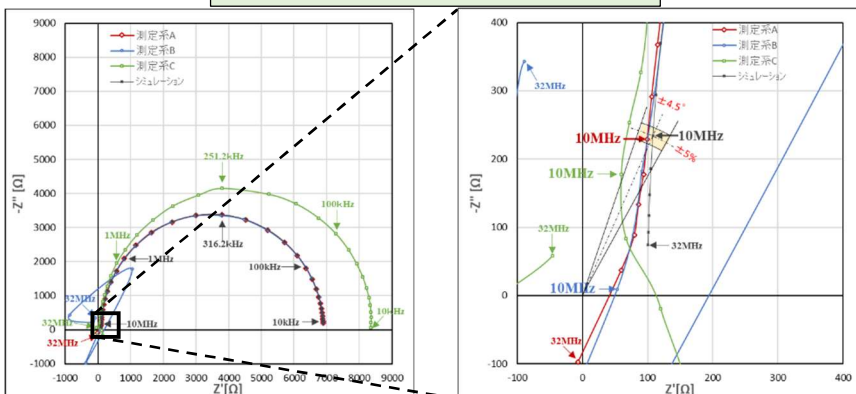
9000
8000
7000
6000
5000
4000
3000
2000
1000
0
-1000
-Z'' [Ω]
-1000 0 1000 2000 3000 4000 5000 6000 7000 8000 9000
Z'[Ω]
測定系A
測定系B
測定系C
シミュレーション
251.2kHz
100kHz
1MHz
1MHz
316.2kHz
100kHz
32MHz
10MHz
32MHz
32MHz
10kHz
10kHz

400
300
200
100
0
-100
-Z'' [Ω]
-100 0 100 200 300 400
Z'[Ω]
測定系A
測定系B
測定系C
シミュレーション
32MHz
±4.5°
10MHz
10MHz
±5%
10MHz
32MHz
32MHz
10MHz
32MHz